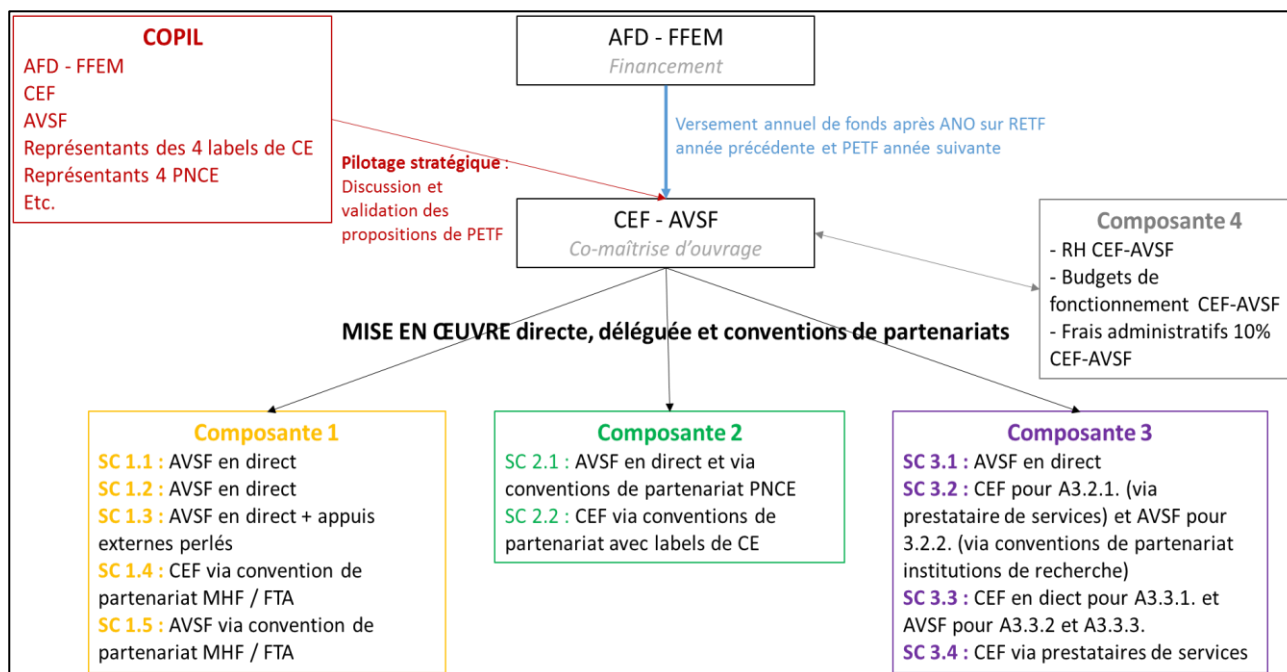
COPIL
AFD - FFEM
CEF
AVSF
Représentants des 4 labels de CE
Représentants 4 PNCE
Etc.

AFD - FFEM
Financement

Versement annuel de fonds après ANO sur RETF année précédente et PETF année suivante

Pilotage stratégique : Discussion et validation des propositions de PETF

CEF - AVSF
Co-maîtrise d'ouvrage

Composante 4
- RH CEF-AVSF
- Budgets de fonctionnement CEF-AVSF
- Frais administratifs 10% CEF-AVSF

MISE EN ŒUVRE directe, déléguée et conventions de partenariats

Composante 1
SC 1.1 : AVSF en direct
SC 1.2 : AVSF en direct
SC 1.3 : AVSF en direct + appuis externes perlés
SC 1.4 : CEF via convention de partenariat MHF / FTA
SC 1.5 : AVSF via convention de partenariat MHF / FTA

Composante 2
SC 2.1 : AVSF en direct et via conventions de partenariat PNCE
SC 2.2 : CEF via conventions de partenariat avec labels de CE

Composante 3
SC 3.1 : AVSF en direct
SC 3.2 : CEF pour A3.2.1. (via prestataire de services) et AVSF pour 3.2.2. (via conventions de partenariat institutions de recherche)
SC 3.3 : CEF en diect pour A3.3.1. et AVSF pour A3.3.2 et A3.3.3.
SC 3.4 : CEF via prestataires de services